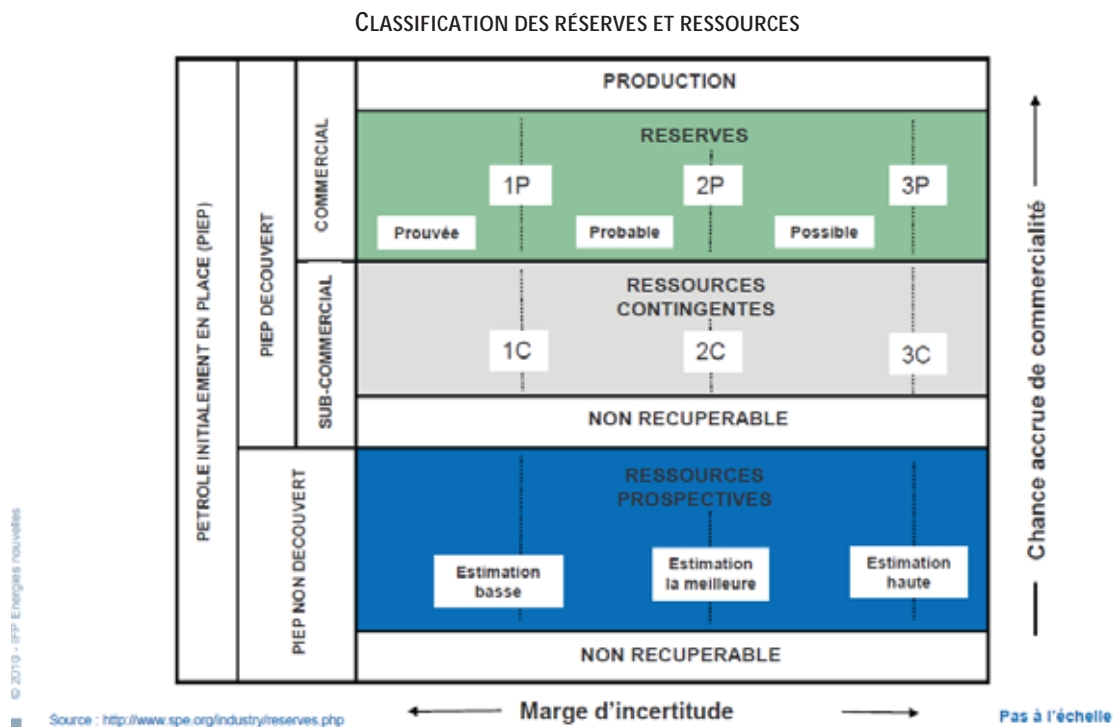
CLASSIFICATION DES RÉSERVES ET RESSOURCES

PETROLE INITIALEMENT EN PLACE (PIEP)

PIEP DECOUVERT

COMMERCIAL

SUB-COMMERCIAL

PIEP NON DECOUVERT

PRODUCTION

RESERVES

1P

2P

3P

Prouvée

Probable

Possible

RESSOURCES CONTINGENTES

1C

2C

3C

NON RECUPERABLE

RESSOURCES PROSPECTIVES

Estimation basse

Estimation la meilleure

Estimation haute

NON RECUPERABLE

Chance accrue de commercialité

© 2010 - IFP Energies nouvelles

Source : http://www.spe.org/industry/reserves.php

Marge d'incertitude

Pas à l'échelle